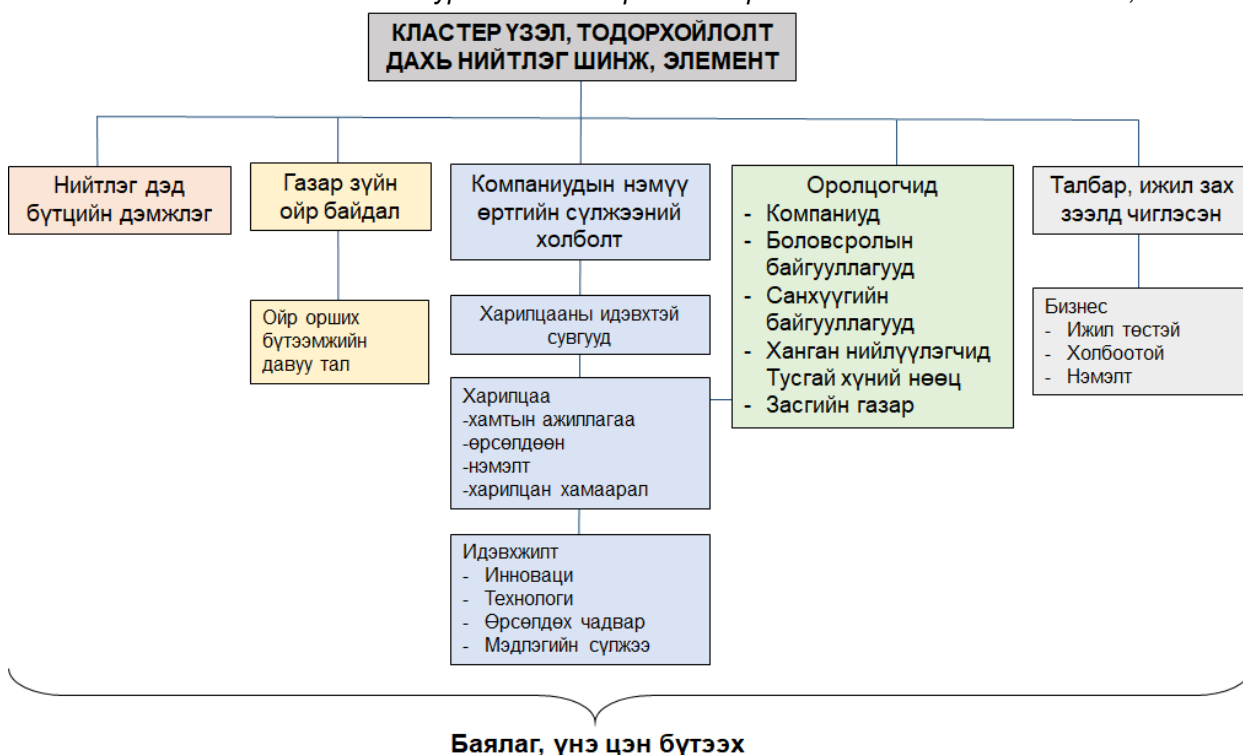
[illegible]

КЛАСТЕР ҮЗЭЛ, ТОДОРХОЙЛОЛТ ДАХЬ НИЙТЛЭГ ШИНЖ, ЭЛЕМЕНТ

Нийтлэг дэд бүтцийн дэмжлэг

Газар зүйн ойр байдал

Ойр орших бүтээмжийн давуу тал

Компаниудын нэмүү өртгийн сүлжээний холболт

Харилцааны идэвхтэй сувгууд

Харилцаа
-хамтын ажиллагаа
-өрсөлдөөн
-нэмэлт
-харилцан хамаарал

Идэвхжилт
- Инноваци
- Технологи
- Өрсөлдөх чадвар
- Мэдлэгийн сүлжээ

Оролцогчид
- Компаниуд
- Боловсролын байгууллагууд
- Санхүүгийн байгууллагууд
- Ханган нийлүүлэгчид Тусгай хүний нөөц
- Засгийн газар

Талбар, ижил зах зээлд чиглэсэн

Бизнес
- Ижил төстэй
- Холбоотой
- Нэмэлт

Баялаг, үнэ цэн бүтээх